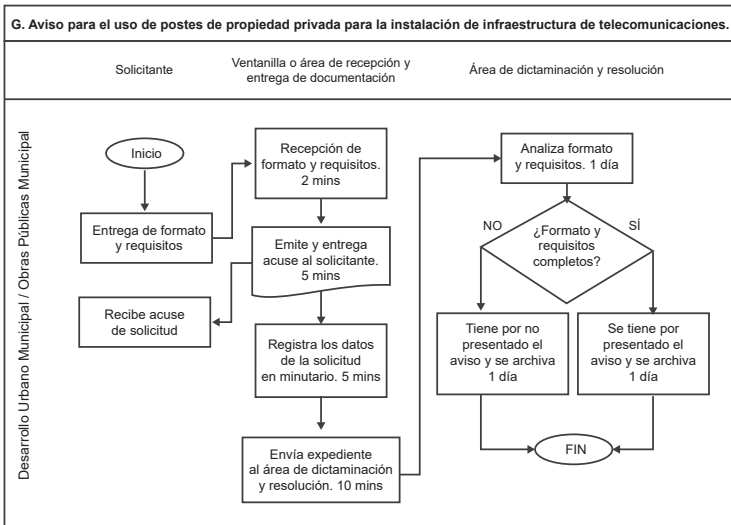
G. Aviso para el uso de postes de propiedad privada para la instalación de infraestructura de telecomunicaciones.

Solicitante

Ventanilla o área de recepción y entrega de documentación

Área de dictaminación y resolución

Desarrollo Urbano Municipal / Obras Públicas Municipal

Inicio

Entrega de formato y requisitos

Recibe acuse de solicitud

Recepción de formato y requisitos. 2 mins

Emite y entrega acuse al solicitante. 5 mins

Registra los datos de la solicitud en minutario. 5 mins

Envía expediente al área de dictaminación y resolución. 10 mins

Analiza formato y requisitos. 1 día

NO

SÍ

¿Formato y requisitos completos?

Tiene por no presentado el aviso y se archiva 1 día

Se tiene por presentado el aviso y se archiva 1 día

FIN